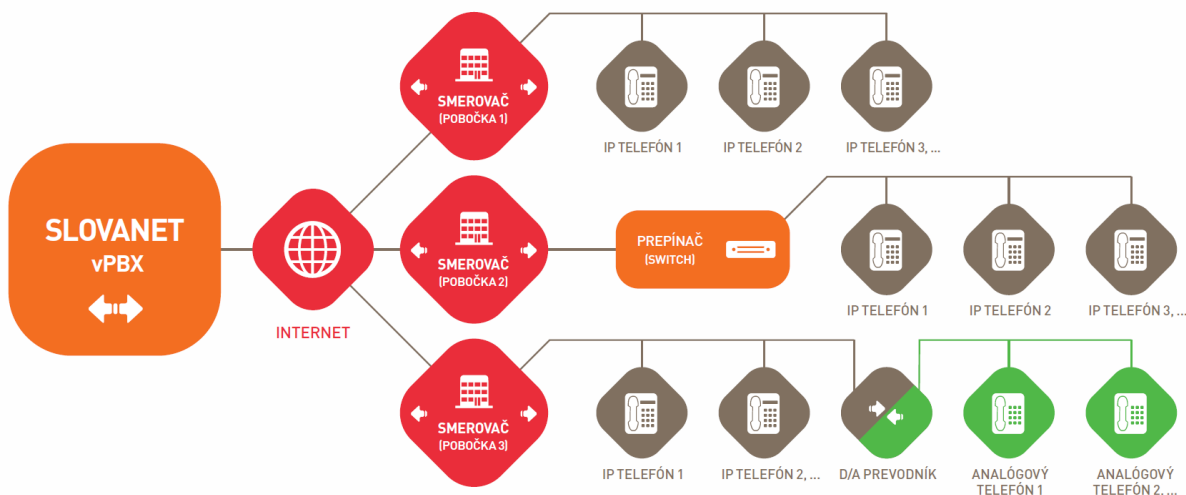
SLOVANET
vPBX

INTERNET

SMEROVAČ
(POBOČKA 1)

IP TELEFÓN 1

IP TELEFÓN 2

IP TELEFÓN 3, ...

SMEROVAČ
(POBOČKA 2)

PREPÍNAČ
(SWITCH)

IP TELEFÓN 1

IP TELEFÓN 2

IP TELEFÓN 3, ...

SMEROVAČ
(POBOČKA 3)

IP TELEFÓN 1

IP TELEFÓN 2, ...

D/A PREVODNÍK

ANALÓGOVÝ
TELEFÓN 1

ANALÓGOVÝ
TELEFÓN 2, ...